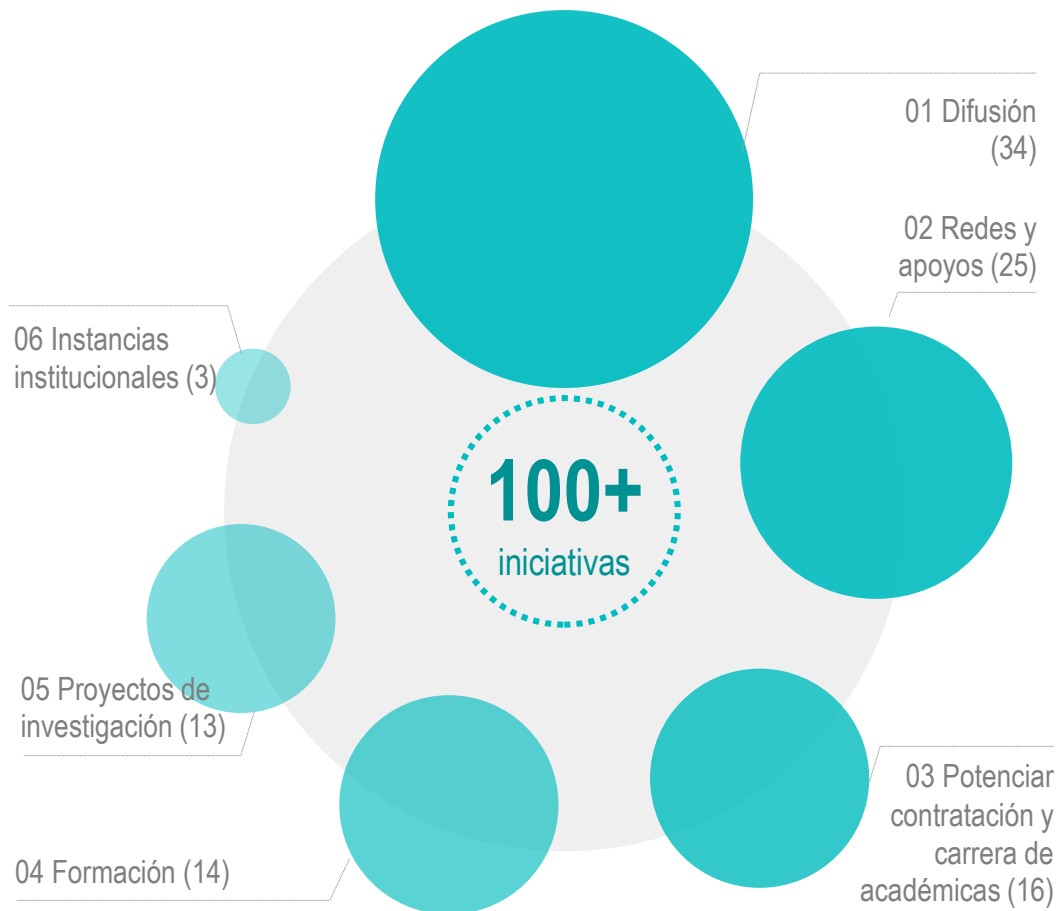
01 Difusión (34)

02 Redes y apoyos (25)

06 Instancias institucionales (3)

100+ iniciativas

05 Proyectos de investigación (13)

04 Formación (14)

03 Potenciar contratación y carrera de académicas (16)